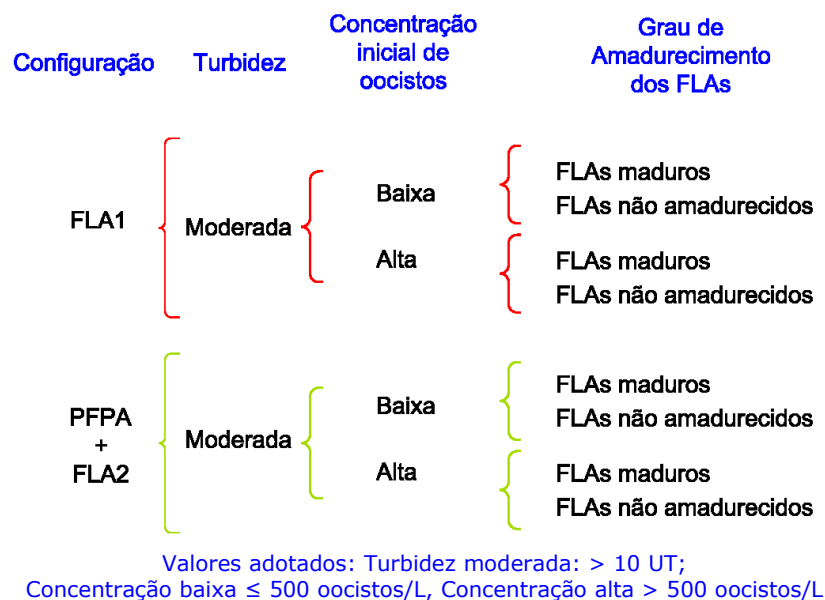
Configuração

Turbidez

Concentração inicial de oocistos

Grau de Amadurecimento dos FLAs

FLA1

Moderada

Baixa

FLAs maduros
FLAs não amadurecidos

Alta

FLAs maduros
FLAs não amadurecidos

PFPA
+
FLA2

Moderada

Baixa

FLAs maduros
FLAs não amadurecidos

Alta

FLAs maduros
FLAs não amadurecidos

Valores adotados: Turbidez moderada: > 10 UT;
Concentração baixa ≤ 500 oocistos/L, Concentração alta > 500 oocistos/L